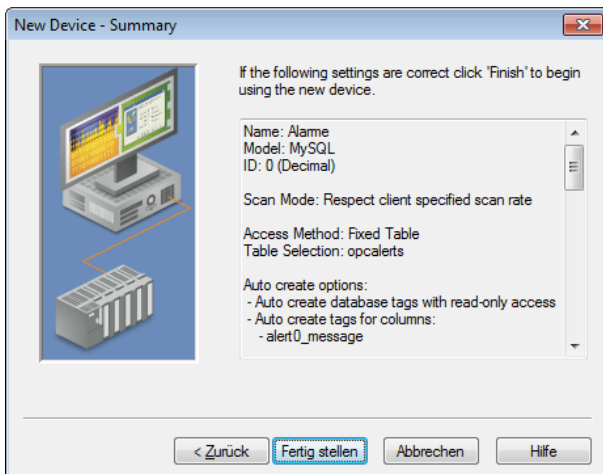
New Device - Summary

If the following settings are correct click 'Finish' to begin using the new device.

Name: Alarme
Model: MySQL
ID: 0 (Decimal)

Scan Mode: Respect client specified scan rate

Access Method: Fixed Table
Table Selection: opcalerts

Auto create options:
- Auto create database tags with read-only access
- Auto create tags for columns:
- alert0_message

< Zurück | Fertig stellen | Abbrechen | Hilfe